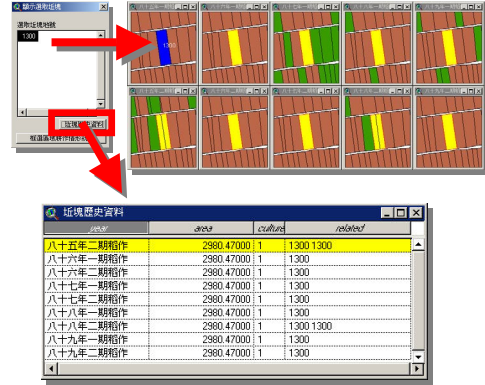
顯示選取坵塊

選取坵塊地號

1300

坵塊歷史資料

框選區塊操作區域

1300

坵塊歷史資料

| year | area | culture | related |
|---|---|---|---|
| 八十五年二期稻作 | 2980.47000 | 1 | 1300 1300 |
| 八十六年一期稻作 | 2980.47000 | 1 | 1300 |
| 八十六年二期稻作 | 2980.47000 | 1 | 1300 |
| 八十七年一期稻作 | 2980.47000 | 1 | 1300 |
| 八十七年二期稻作 | 2980.47000 | 1 | 1300 |
| 八十八年一期稻作 | 2980.47000 | 1 | 1300 |
| 八十八年二期稻作 | 2980.47000 | 1 | 1300 1300 |
| 八十九年一期稻作 | 2980.47000 | 1 | 1300 |
| 八十九年二期稻作 | 2980.47000 | 1 | 1300 |